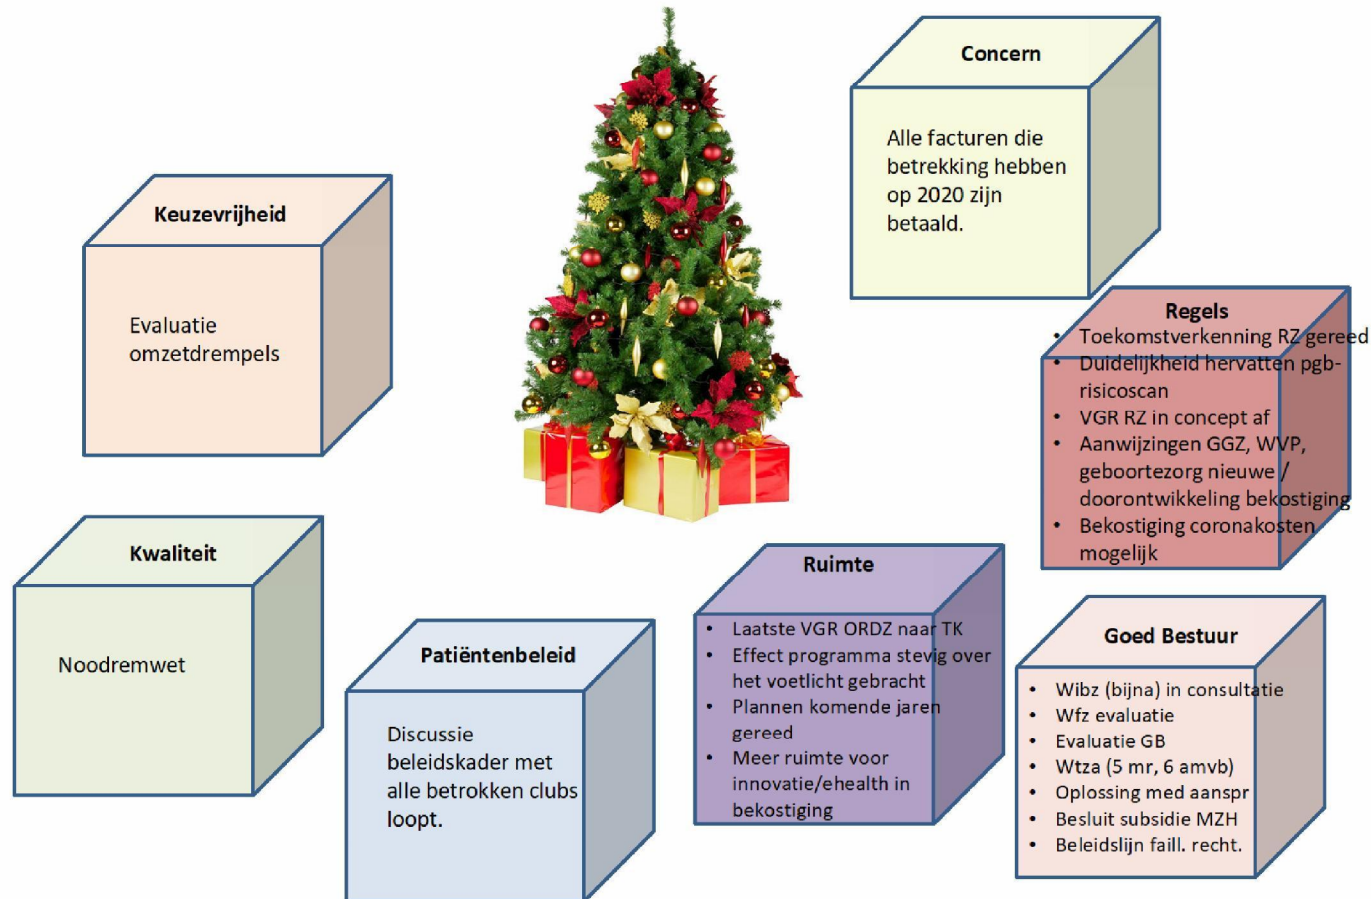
Concern

Alle facturen die betrekking hebben op 2020 zijn betaald.

Keuzevrijheid

Evaluatie omzetdrempels

Regels

- Toekomstverkenning RZ gereed
- Duidelijkheid hervatten pgb-risicoscan
- VGR RZ in concept af
- Aanwijzingen GGZ, WVP, geboortezorg nieuwe / doorontwikkeling bekostiging
- Bekostiging coronakosten mogelijk

Kwaliteit

Noodremwet

Patiëntenbeleid

Discussie beleidskader met alle betrokken clubs loopt.

Ruimte

- Laatste VGR ORDZ naar TK
- Effect programma stevig over het voetlicht gebracht
- Plannen komende jaren gereed
- Meer ruimte voor innovatie/ehealth in bekostiging

Goed Bestuur

- Wibz (bijna) in consultatie
- Wfz evaluatie
- Evaluatie GB
- Wtza (5 mr, 6 amvb)
- Oplossing med aanspr
- Besluit subsidie MZH
- Beleidslijn faill. recht.